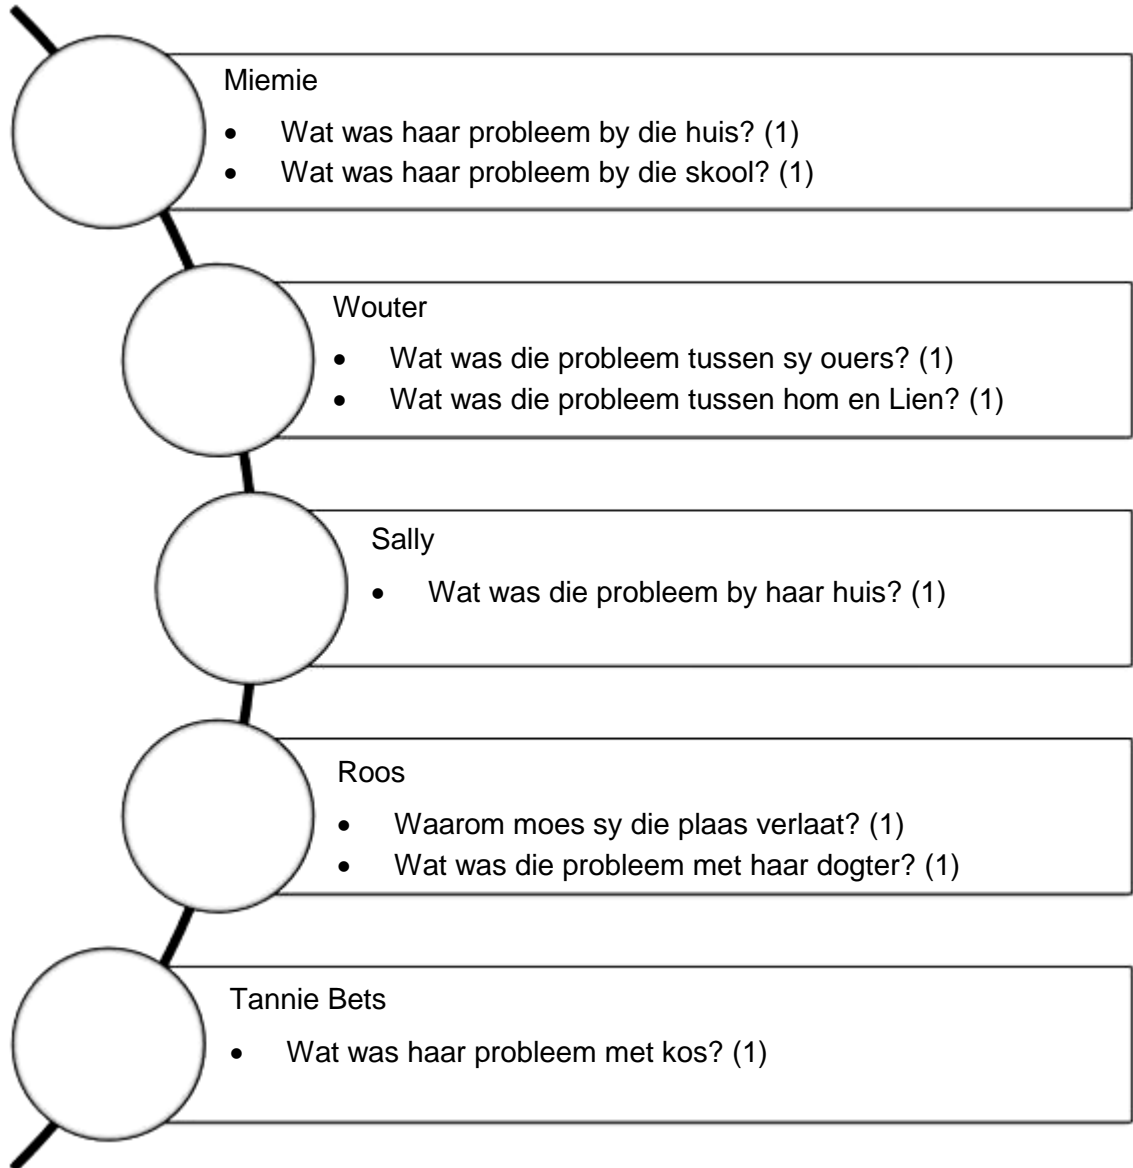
Miemie

- Wat was haar probleem by die huis? (1)
- Wat was haar probleem by die skool? (1)

Wouter

- Wat was die probleem tussen sy ouers? (1)
- Wat was die probleem tussen hom en Lien? (1)

Sally

- Wat was die probleem by haar huis? (1)

Roos

- Waarom moes sy die plaas verlaat? (1)
- Wat was die probleem met haar dogter? (1)

Tannie Bets

- Wat was haar probleem met kos? (1)